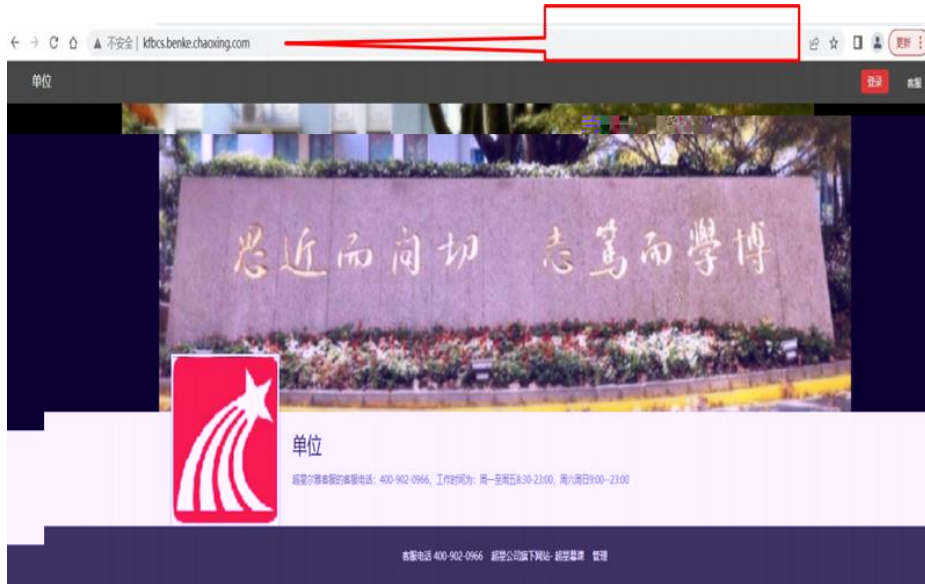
不安全 | kfbcs.benke.chaoxing.com

更新

单位

登录

客服

思近而問切 志篤而學博

单位

超星尔雅客服的客服电话：400-902-0966，工作时间为：周一至周五8:30-23:00，周六周日9:00—23:00

客服电话 400-902-0966 超星公司旗下网站- 超星慕课 管理